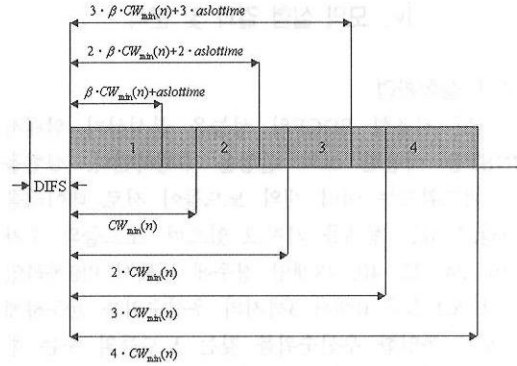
$3 \cdot \beta \cdot CW_{\min}(n) + 3 \cdot aslottime$

$2 \cdot \beta \cdot CW_{\min}(n) + 2 \cdot aslottime$

$\beta \cdot CW_{\min}(n) + aslottime$

1 2 3 4

DIFS

$CW_{\min}(n)$

$2 \cdot CW_{\min}(n)$

$3 \cdot CW_{\min}(n)$

$4 \cdot CW_{\min}(n)$